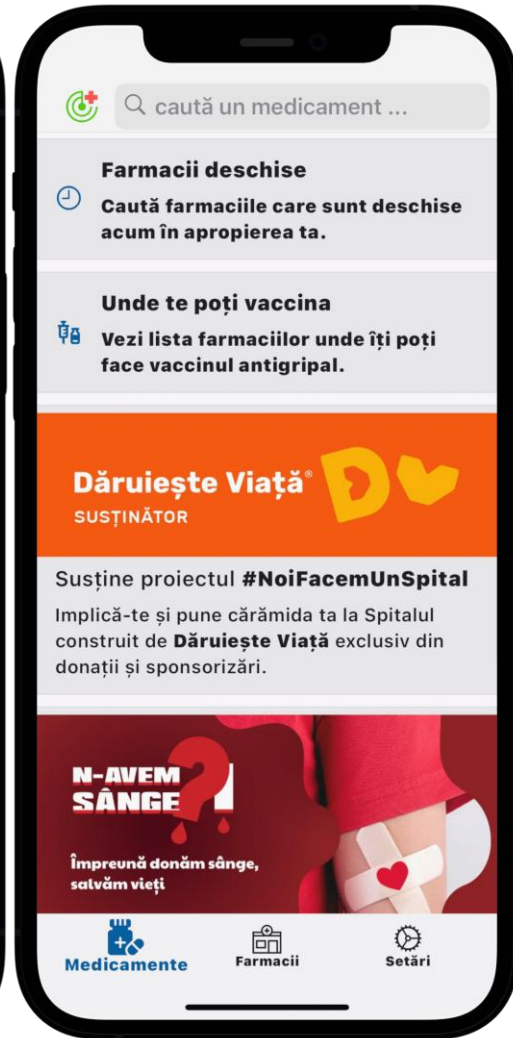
caută un medicament ...

Farmacii deschise
Caută farmaciile care sunt deschise acum în apropierea ta.

Unde te poți vaccina
Vezi lista farmaciilor unde îți poți face vaccinul antigripal.

Dăruiește Viață®
SUSȚINĂTOR

Susține proiectul #NoiFacemUnSpital
Implică-te și pune cărămida ta la Spitalul construit de Dăruiește Viață exclusiv din donații și sponsorizări.

N-AVEM SÂNGE?
Împreună donăm sânge, salvăm vieți

Medicamente
Farmacii
Setări